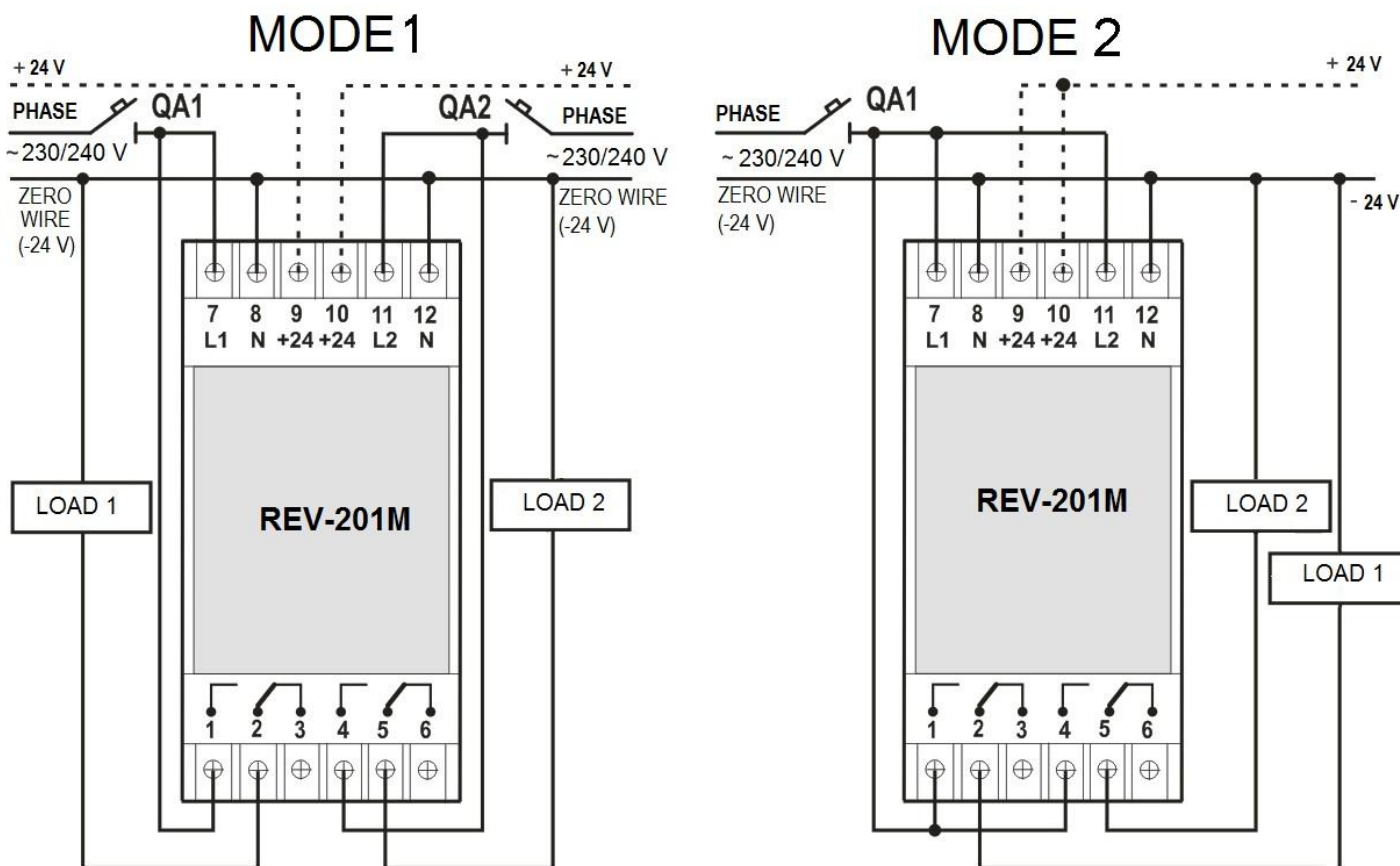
MODE1

+ 24 V
PHASE
QA1
~230/240 V
ZERO WIRE (-24 V)
+ 24 V
QA2
PHASE
~230/240 V
ZERO WIRE (-24 V)

7 L1
8 N
9 +24
10 +24
11 L2
12 N

LOAD 1
REV-201M
LOAD 2

1 2 3 4 5 6

MODE 2

+ 24 V
PHASE
QA1
~ 230/240 V
ZERO WIRE (-24 V)
- 24 V

7 L1
8 N
9 +24
10 +24
11 L2
12 N

REV-201M
LOAD 2
LOAD 1

1 2 3 4 5 6